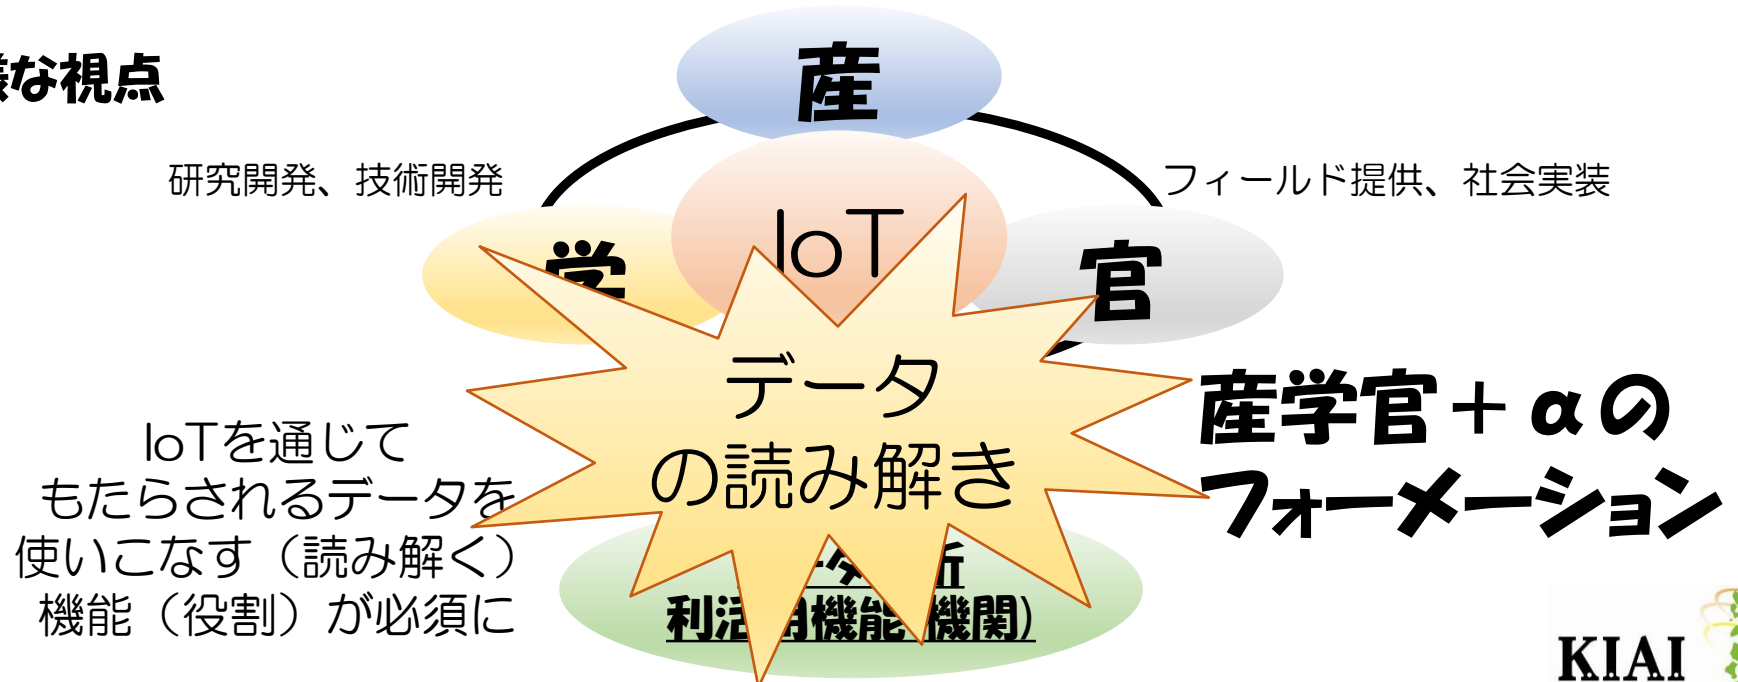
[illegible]な視点

産

研究開発、技術開発

フィールド提供、社会実装

学

IoT

官

データ
の読み解き

産学官＋αの
フォーメーション

IoTを通じて
もたらされるデータを
使いこなす（読み解く）
機能（役割）が必須に

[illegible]析
利活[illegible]用機能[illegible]機関）

KIAI